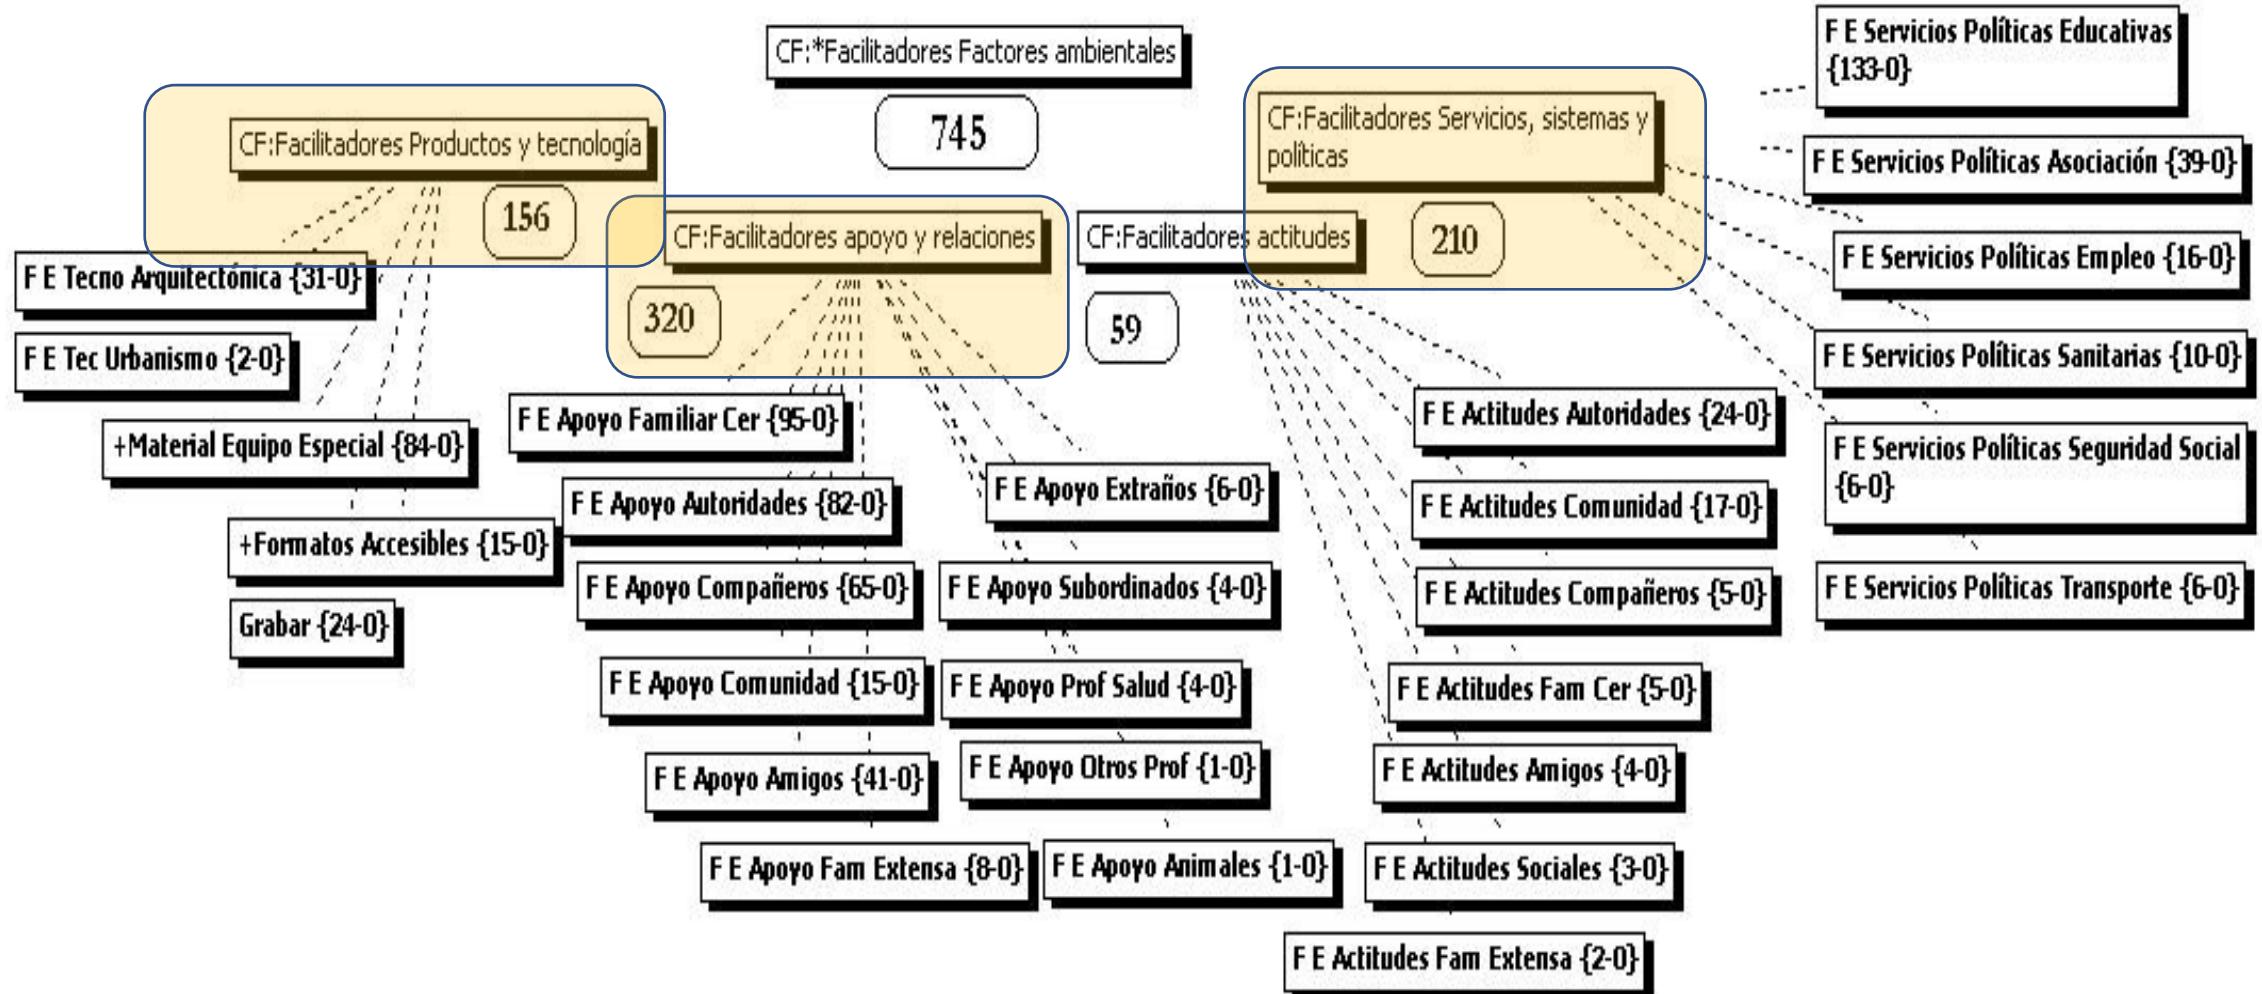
CF:*Facilitadores Factores ambientales

745

CF:Facilitadores Productos y tecnología

156

F E Tecno Arquitectónica {31-0}

F E Tec Urbanismo {2-0}

+Material Equipo Especial {84-0}

+Formatos Accesibles {15-0}

Grabar {24-0}

CF:Facilitadores apoyo y relaciones

320

F E Apoyo Familiar Cer {95-0}

F E Apoyo Autoridades {82-0}

F E Apoyo Compañeros {65-0}

F E Apoyo Comunidad {15-0}

F E Apoyo Amigos {41-0}

F E Apoyo Fam Extensa {8-0}

F E Apoyo Extraños {6-0}

F E Apoyo Subordinados {4-0}

F E Apoyo Prof Salud {4-0}

F E Apoyo Otros Prof {1-0}

F E Apoyo Animales {1-0}

CF:Facilitadores actitudes

59

F E Actitudes Autoridades {24-0}

F E Actitudes Comunidad {17-0}

F E Actitudes Compañeros {5-0}

F E Actitudes Fam Cer {5-0}

F E Actitudes Amigos {4-0}

F E Actitudes Sociales {3-0}

F E Actitudes Fam Extensa {2-0}

CF:Facilitadores Servicios, sistemas y políticas

210

F E Servicios Políticas Educativas {133-0}

F E Servicios Políticas Asociación {39-0}

F E Servicios Políticas Empleo {16-0}

F E Servicios Políticas Sanitarias {10-0}

F E Servicios Políticas Seguridad Social {6-0}

F E Servicios Políticas Transporte {6-0}